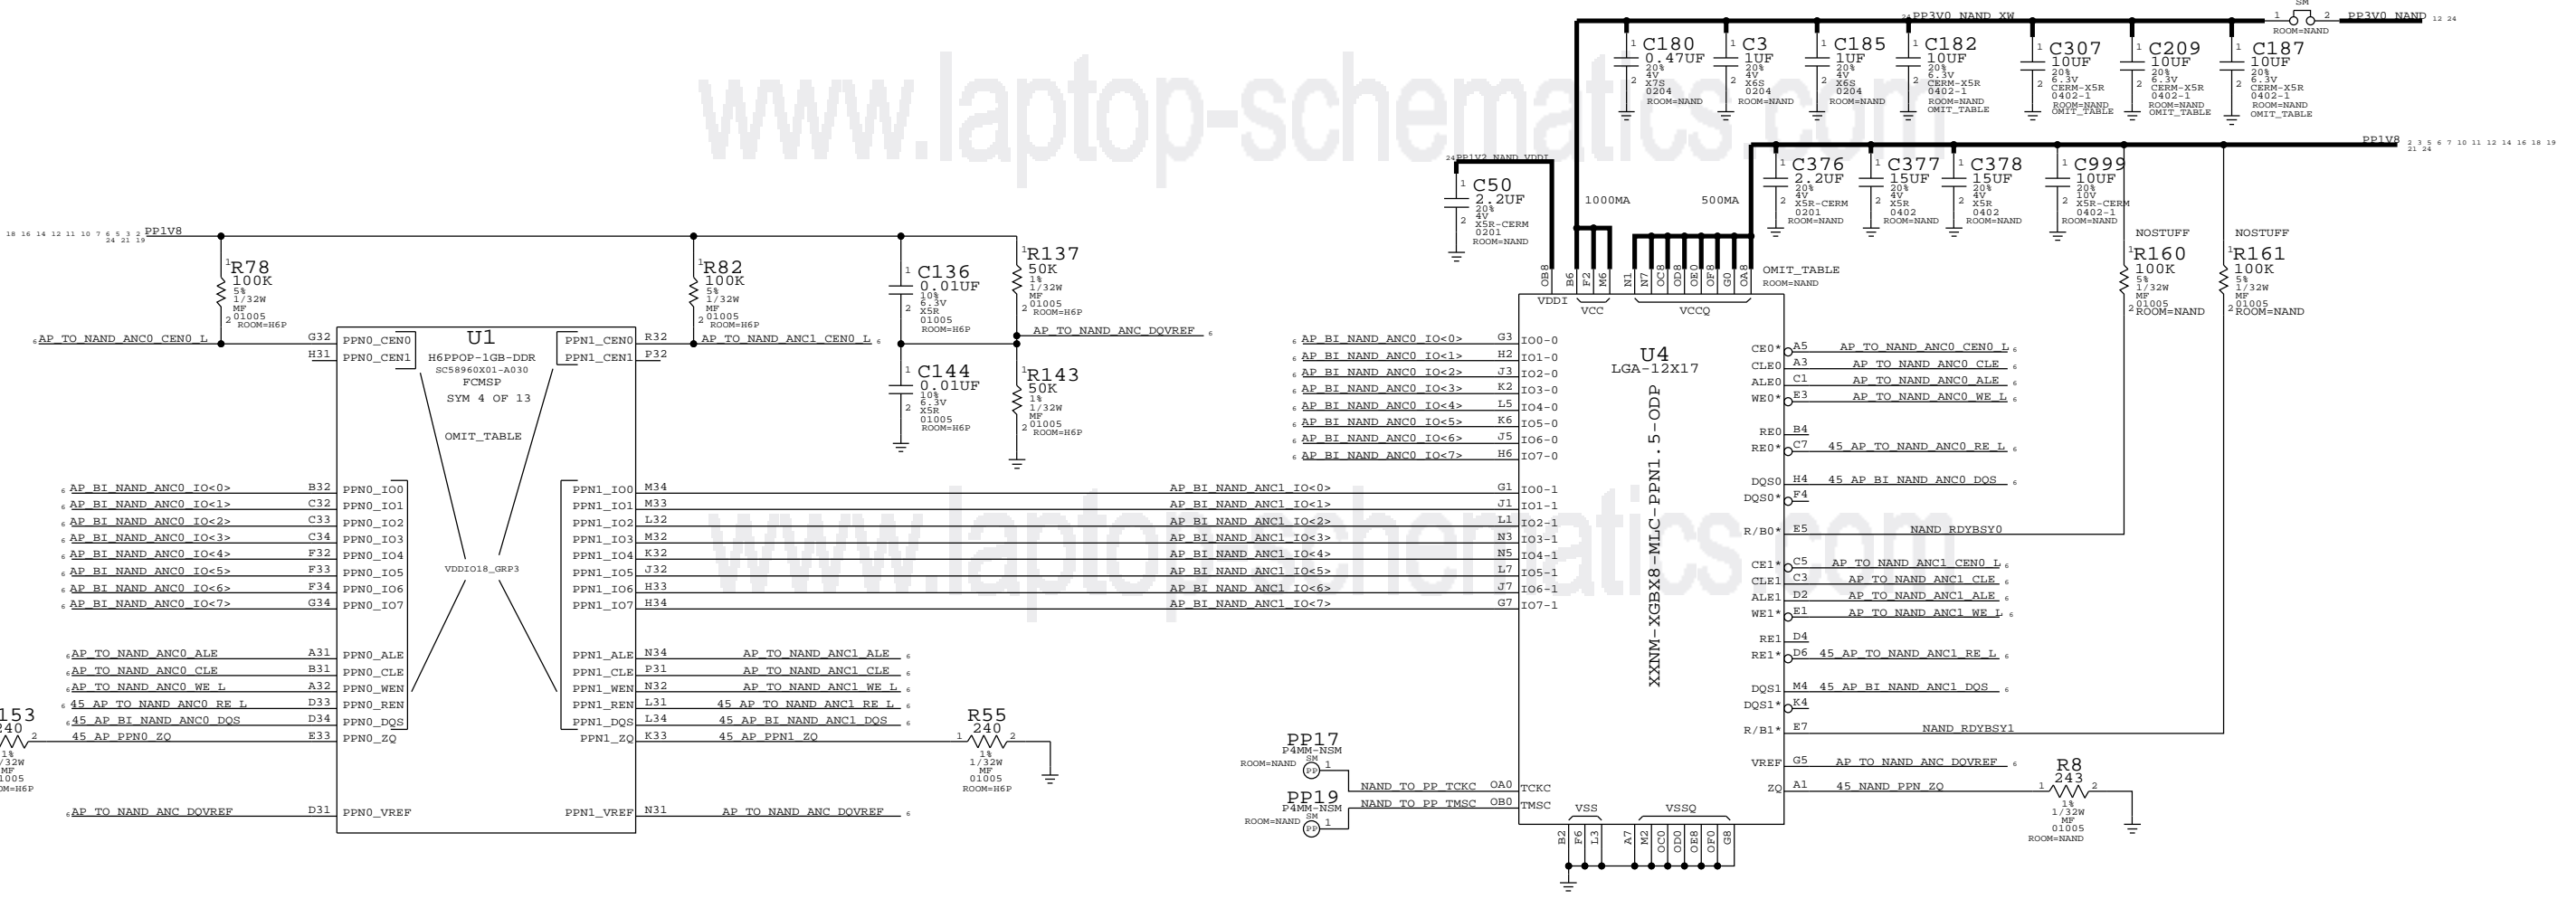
PP3V0_NAND_XW
SM
PP3V0_NAND 12 24
ROOM=NAND

C180 0.47UF 20% 4V X7S 0204 ROOM=NAND
C3 1UF 20% 4V X6S 0204 ROOM=NAND
C185 1UF 20% 4V X6S 0204 ROOM=NAND
C182 10UF 20% 6.3V CERM-X5R 0402-1 ROOM=NAND OMIT_TABLE
C307 10UF 20% 6.3V CERM-X5R 0402-1 ROOM=NAND OMIT_TABLE
C209 10UF 20% 6.3V CERM-X5R 0402-1 ROOM=NAND OMIT_TABLE
C187 10UF 20% 6.3V CERM-X5R 0402-1 ROOM=NAND OMIT_TABLE

www.laptop-schematics.com

PP1V8 2 3 5 6 7 10 11 12 14 16 18 19 21 24

PP1V2_NAND_VDDI
C50 2.2UF 20% 4V X5R-CERM 0201 ROOM=NAND
1000MA
500MA
C376 2.2UF 20% 4V X5R-CERM 0201 ROOM=NAND
C377 15UF 20% 4V X5R 0402 ROOM=NAND
C378 15UF 20% 4V X5R 0402 ROOM=NAND
C999 10UF 20% 10V X5R-CERM 0402-1 ROOM=NAND
NOSTUFF
NOSTUFF

18 16 14 12 11 10 7 6 5 3 2 24 21 19 PP1V8
R78 100K 5% 1/32W MF 01005 ROOM=H6P
R82 100K 5% 1/32W MF 01005 ROOM=H6P
C136 0.01UF 10% 6.3V X5R 01005 ROOM=H6P
R137 50K 1% 1/32W MF 01005 ROOM=H6P
C144 0.01UF 10% 6.3V X5R 01005 ROOM=H6P
R143 50K 1% 1/32W MF 01005 ROOM=H6P
R160 100K 5% 1/32W MF 01005 ROOM=NAND
R161 100K 5% 1/32W MF 01005 ROOM=NAND
OMIT_TABLE ROOM=NAND

AP_TO_NAND_ANC0_CEN0_L G32 PPN0_CEN0
H31 PPN0_CEN1
U1
H6PPOP-1GB-DDR
SC58960X01-A030
FCMSP
SYM 4 OF 13
OMIT_TABLE
PPN1_CEN0 R32 AP_TO_NAND_ANC1_CEN0_L
PPN1_CEN1 P32
AP_TO_NAND_ANC_DQVREF

AP_BI_NAND_ANC0_IO<0> B32 PPN0_IO0
AP_BI_NAND_ANC0_IO<1> C32 PPN0_IO1
AP_BI_NAND_ANC0_IO<2> C33 PPN0_IO2
AP_BI_NAND_ANC0_IO<3> C34 PPN0_IO3
AP_BI_NAND_ANC0_IO<4> F32 PPN0_IO4
AP_BI_NAND_ANC0_IO<5> F33 PPN0_IO5
AP_BI_NAND_ANC0_IO<6> F34 PPN0_IO6
AP_BI_NAND_ANC0_IO<7> G34 PPN0_IO7
VDDIO18_GRP3
PPN1_IO0 M34 AP_BI_NAND_ANC1_IO<0>
PPN1_IO1 M33 AP_BI_NAND_ANC1_IO<1>
PPN1_IO2 L32 AP_BI_NAND_ANC1_IO<2>
PPN1_IO3 M32 AP_BI_NAND_ANC1_IO<3>
PPN1_IO4 K32 AP_BI_NAND_ANC1_IO<4>
PPN1_IO5 J32 AP_BI_NAND_ANC1_IO<5>
PPN1_IO6 H33 AP_BI_NAND_ANC1_IO<6>
PPN1_IO7 H34 AP_BI_NAND_ANC1_IO<7>

AP_TO_NAND_ANC0_ALE A31 PPN0_ALE
AP_TO_NAND_ANC0_CLE B31 PPN0_CLE
AP_TO_NAND_ANC0_WE_L A32 PPN0_WEN
45_AP_TO_NAND_ANC0_RE_L D33 PPN0_REN
45_AP_BI_NAND_ANC0_DQS D34 PPN0_DQS
153 240 1% 1/32W MF 01005 ROOM=H6P 45_AP_PPN0_ZQ E33 PPN0_ZQ
PPN1_ALE N34 AP_TO_NAND_ANC1_ALE
PPN1_CLE P31 AP_TO_NAND_ANC1_CLE
PPN1_WEN N32 AP_TO_NAND_ANC1_WE_L
PPN1_REN L31 45_AP_TO_NAND_ANC1_RE_L
PPN1_DQS L34 45_AP_BI_NAND_ANC1_DQS
PPN1_ZQ K33 45_AP_PPN1_ZQ
R55 240 1% 1/32W MF 01005 ROOM=H6P
AP_TO_NAND_ANC_DQVREF D31 PPN0_VREF
PPN1_VREF N31 AP_TO_NAND_ANC_DQVREF

OB8 B6 F2 M6 N1 N7 OC8 OD8 OE8 OF8 G0 OA8
VDDI VCC VCCQ
AP_BI_NAND_ANC0_IO<0> G3 IO0-0
AP_BI_NAND_ANC0_IO<1> H2 IO1-0
AP_BI_NAND_ANC0_IO<2> J3 IO2-0
AP_BI_NAND_ANC0_IO<3> K2 IO3-0
AP_BI_NAND_ANC0_IO<4> L5 IO4-0
AP_BI_NAND_ANC0_IO<5> K6 IO5-0
AP_BI_NAND_ANC0_IO<6> J5 IO6-0
AP_BI_NAND_ANC0_IO<7> H6 IO7-0
G1 IO0-1
J1 IO1-1
L1 IO2-1
N3 IO3-1
N5 IO4-1
L7 IO5-1
J7 IO6-1
G7 IO7-1
U4
LGA-12X17
XXNM-XGBX8-MLC-PPN1.5-ODP
CE0* A5 AP_TO_NAND_ANC0_CEN0_L
CLE0 A3 AP_TO_NAND_ANC0_CLE
ALE0 C1 AP_TO_NAND_ANC0_ALE
WE0* E3 AP_TO_NAND_ANC0_WE_L
RE0 B4
RE0* C7 45_AP_TO_NAND_ANC0_RE_L
DQS0 H4 45_AP_BI_NAND_ANC0_DQS
DQS0* F4
R/B0* E5 NAND_RDYBSY0
CE1* C5 AP_TO_NAND_ANC1_CEN0_L
CLE1 C3 AP_TO_NAND_ANC1_CLE
ALE1 D2 AP_TO_NAND_ANC1_ALE
WE1* E1 AP_TO_NAND_ANC1_WE_L
RE1 D4
RE1* D6 45_AP_TO_NAND_ANC1_RE_L
DQS1 M4 45_AP_BI_NAND_ANC1_DQS
DQS1* K4
R/B1* E7 NAND_RDYBSY1
VREF G5 AP_TO_NAND_ANC_DQVREF
ZQ A1 45_NAND_PPN_ZQ
R8 243 1% 1/32W MF 01005 ROOM=NAND
PP17 P4MM-NSM SM ROOM=NAND PP
NAND_TO_PP_TCKC OA0 TCKC
PP19 P4MM-NSM SM ROOM=NAND PP
NAND_TO_PP_TMSC OB0 TMSC
VSS VSSQ
B2 F6 L3 A7 M2 OC0 OD0 OE8 OF0 G8